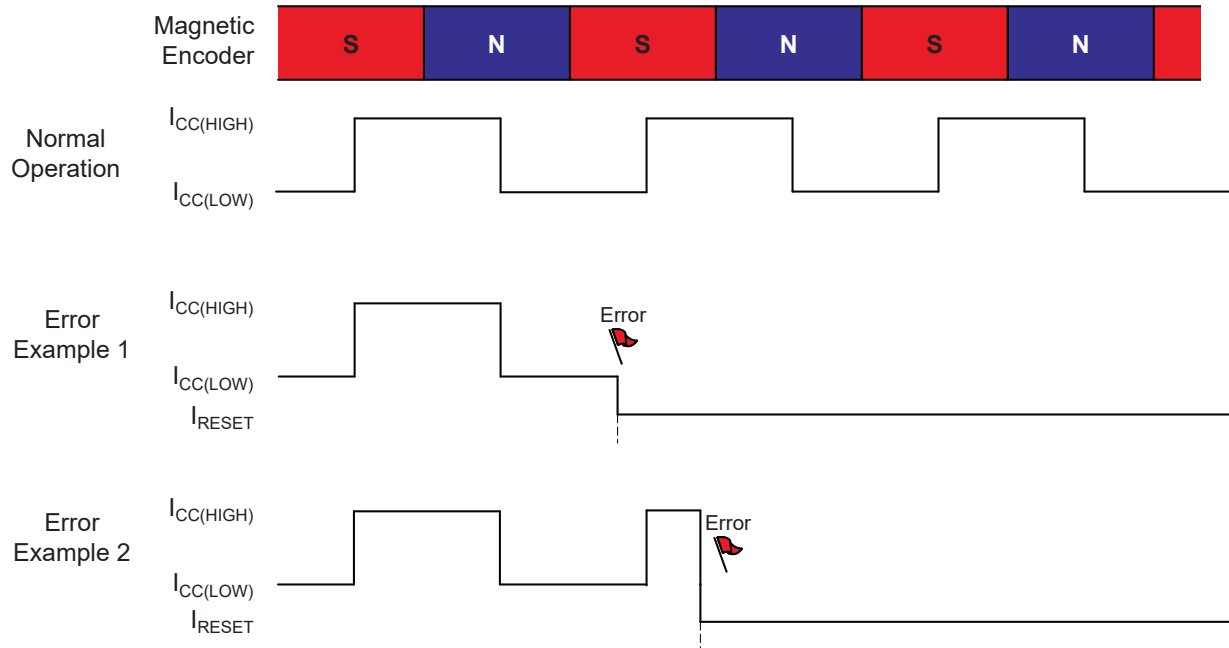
Magnetic Encoder
S N S N S N

Normal Operation
$I_{CC(HIGH)}$
$I_{CC(LOW)}$

Error Example 1
$I_{CC(HIGH)}$
Error
$I_{CC(LOW)}$
$I_{RESET}$

Error Example 2
$I_{CC(HIGH)}$
Error
$I_{CC(LOW)}$
$I_{RESET}$